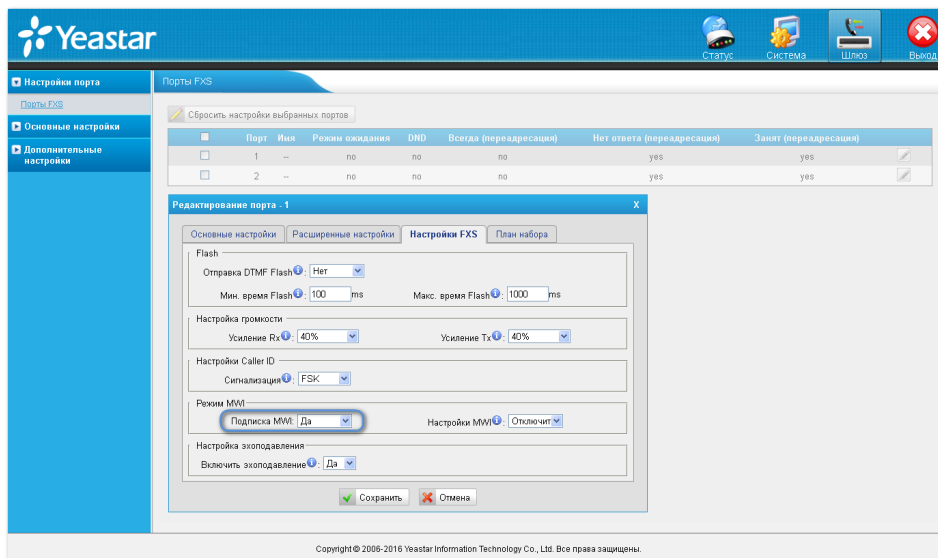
Yeastar

Статус Система Шлюз Выход

Настройки порта

Порты FXS

Основные настройки

Дополнительные настройки

Порты FXS

Сбросить настройки выбранных портов

| | Порт | Имя | Режим ожидания | DND | Всегда (переадресация) | Нет ответа (переадресация) | Занят (переадресация) | |
|---|---|---|---|---|---|---|---|---|
| | 1 | -- | no | no | no | yes | yes | |
| | 2 | -- | no | no | no | yes | yes | |

Редактирование порта - 1 X

Основные настройки | Расширенные настройки | Настройки FXS | План набора

Flash

Отправка DTMF Flash: Нет

Мин. время Flash: 100 ms

Макс. время Flash: 1000 ms

Настройка громкости

Усиление Rx: 40%

Усиление Tx: 40%

Настройки Caller ID

Сигнализация: FSK

Режим MWI

Подписка MWI: Да

Настройки MWI: Отключит

Настройка эхоподавления

Включить эхоподавление: Да

Сохранить Отмена

Copyright © 2006-2016 Yeastar Information Technology Co., Ltd. Все права защищены.